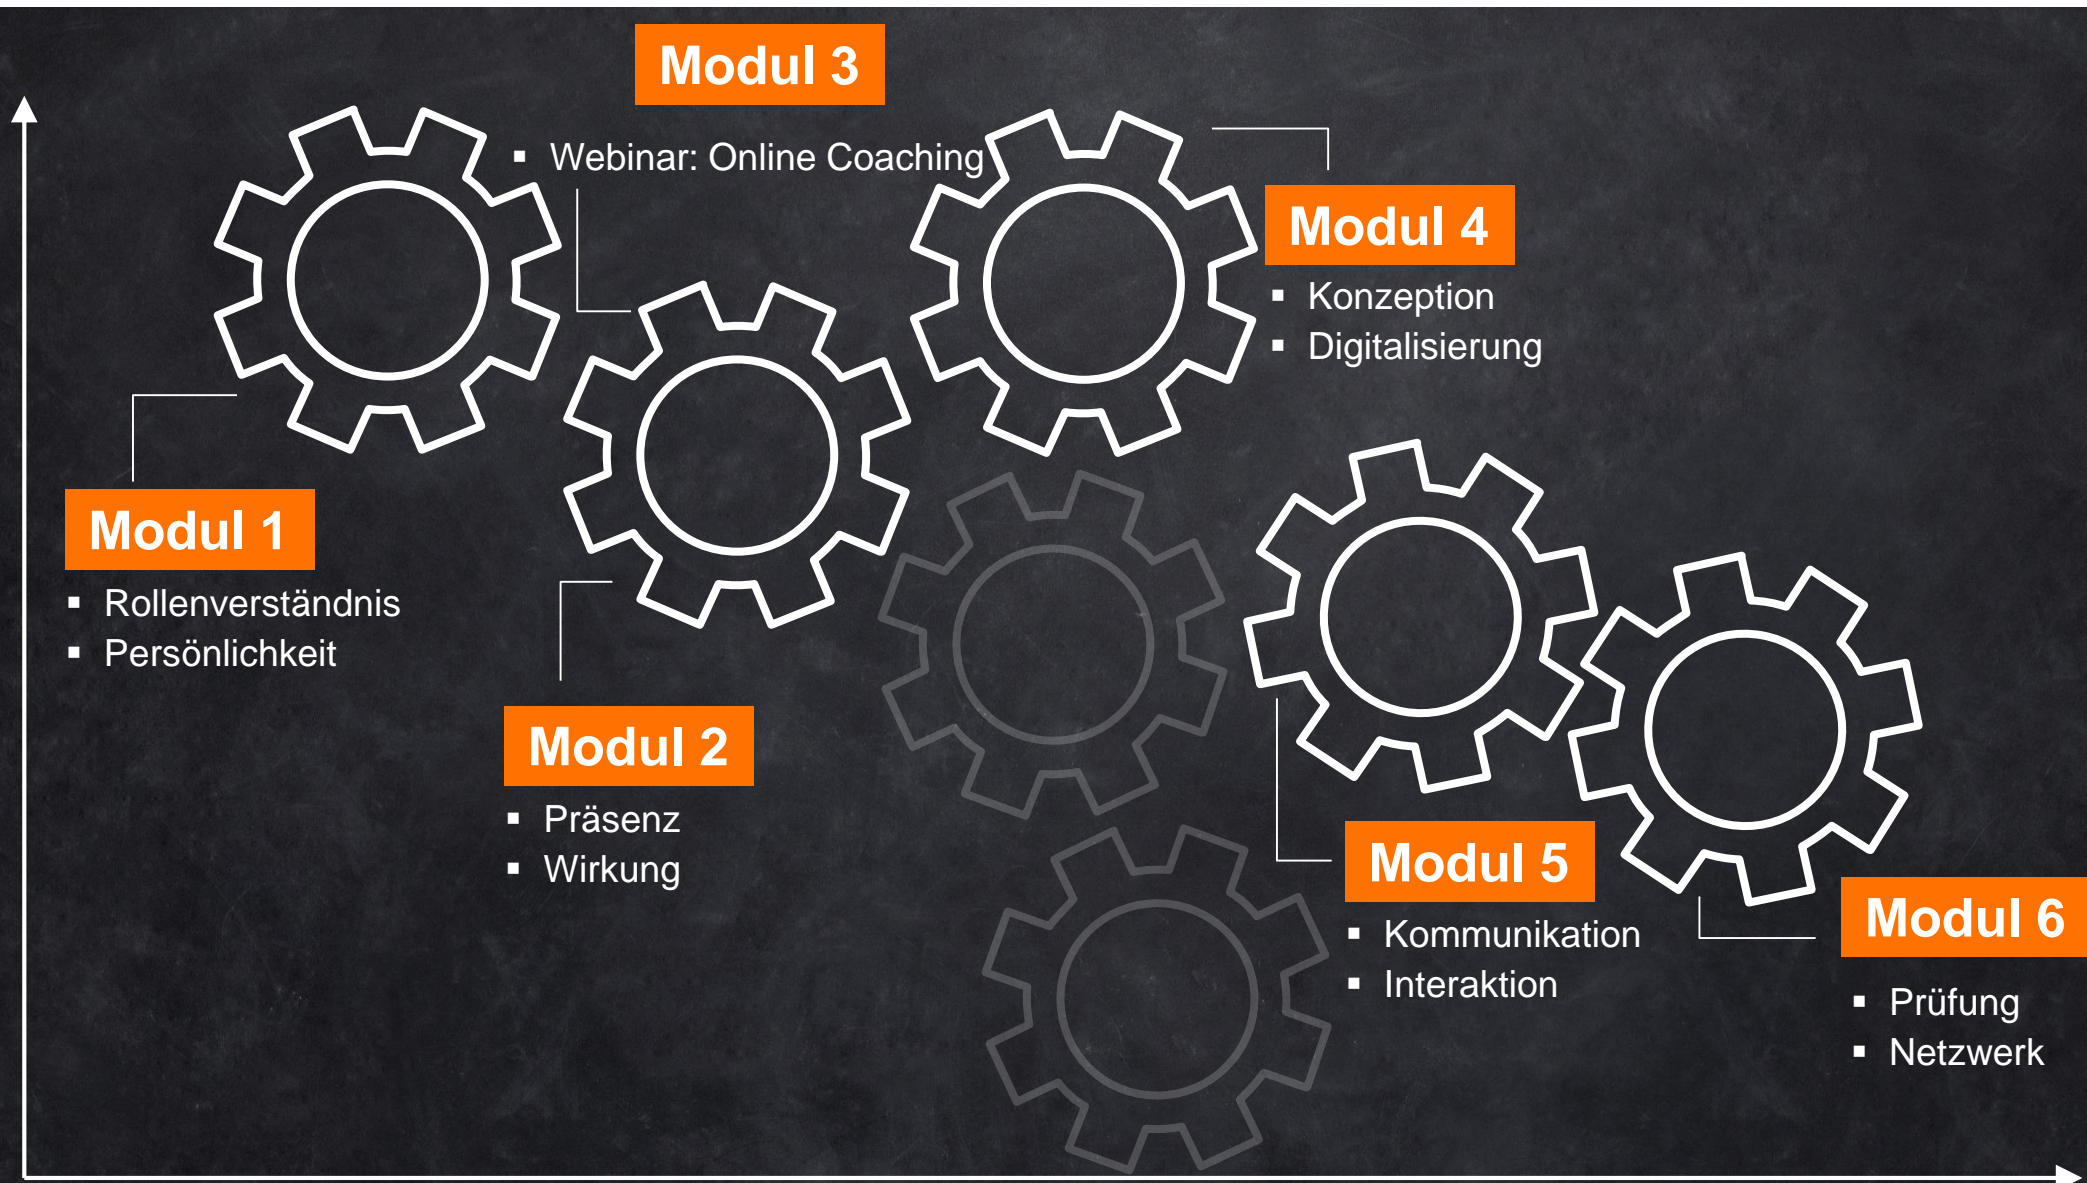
Modul 3

- Webinar: Online Coaching

Modul 4

- Konzeption
- Digitalisierung

Modul 1

- Rollenverständnis
- Persönlichkeit

Modul 2

- Präsenz
- Wirkung

Modul 5

- Kommunikation
- Interaktion

Modul 6

- Prüfung
- Netzwerk